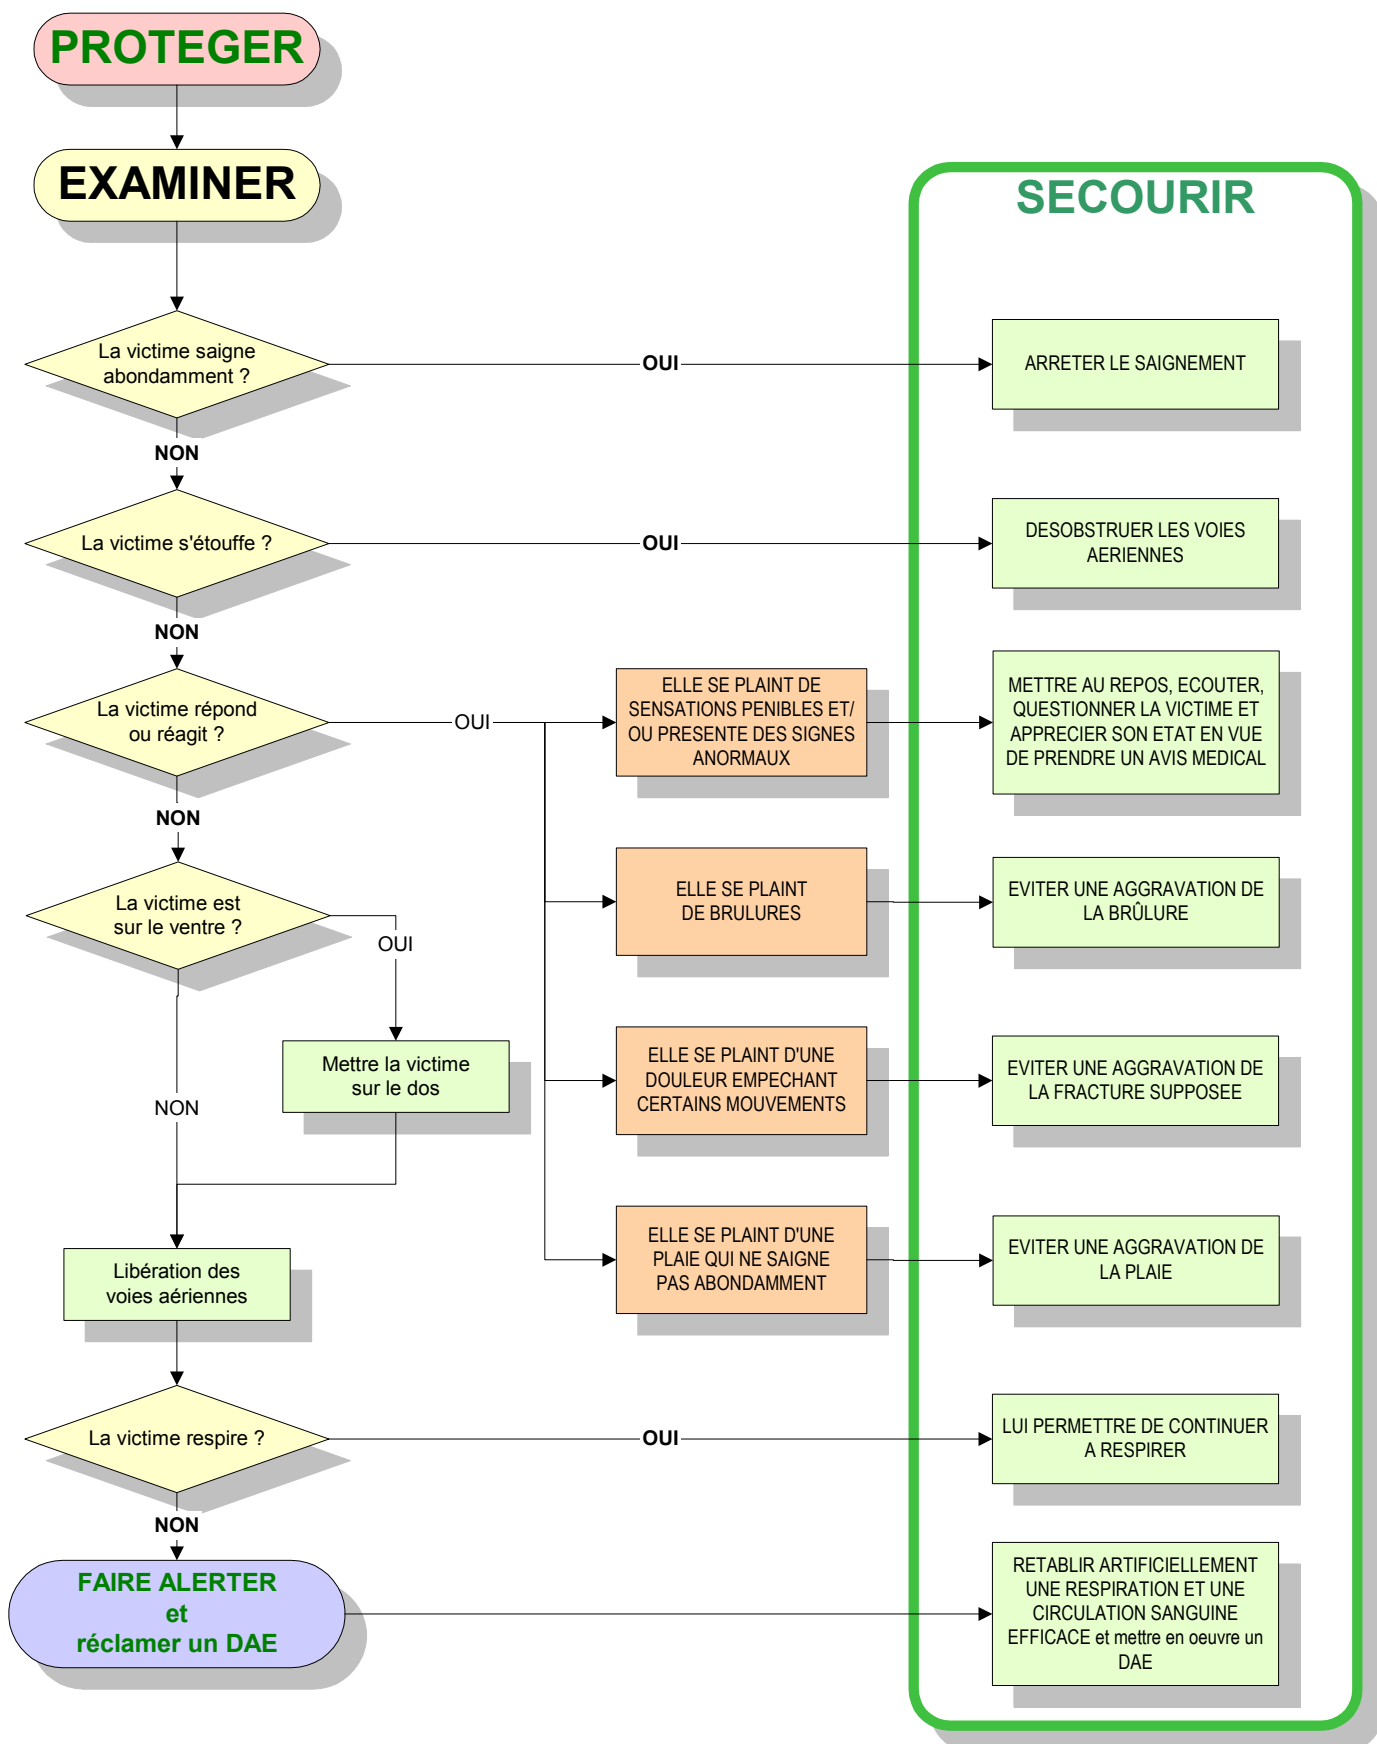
PROTEGER

EXAMINER

SECOURIR

La victime saigne abondamment ?

OUI

ARRETER LE SAIGNEMENT

NON

La victime s'étouffe ?

OUI

DESOBSTRUER LES VOIES AERIENNES

NON

La victime répond ou réagit ?

OUI

ELLE SE PLAINT DE SENSATIONS PENIBLES ET/ OU PRESENTE DES SIGNES ANORMAUX

METTRE AU REPOS, ECOUTER, QUESTIONNER LA VICTIME ET APPRECIER SON ETAT EN VUE DE PRENDRE UN AVIS MEDICAL

NON

La victime est sur le ventre ?

OUI

ELLE SE PLAINT DE BRULURES

EVITER UNE AGGRAVATION DE LA BRÛLURE

Mettre la victime sur le dos

NON

ELLE SE PLAINT D'UNE DOULEUR EMPECHANT CERTAINS MOUVEMENTS

EVITER UNE AGGRAVATION DE LA FRACTURE SUPPOSEE

ELLE SE PLAINT D'UNE PLAIE QUI NE SAIGNE PAS ABONDAMMENT

EVITER UNE AGGRAVATION DE LA PLAIE

Libération des voies aériennes

La victime respire ?

OUI

LUI PERMETTRE DE CONTINUER A RESPIRER

NON

FAIRE ALERTER et réclamer un DAE

RETABLIR ARTIFICIELLEMENT UNE RESPIRATION ET UNE CIRCULATION SANGUINE EFFICACE et mettre en oeuvre un DAE